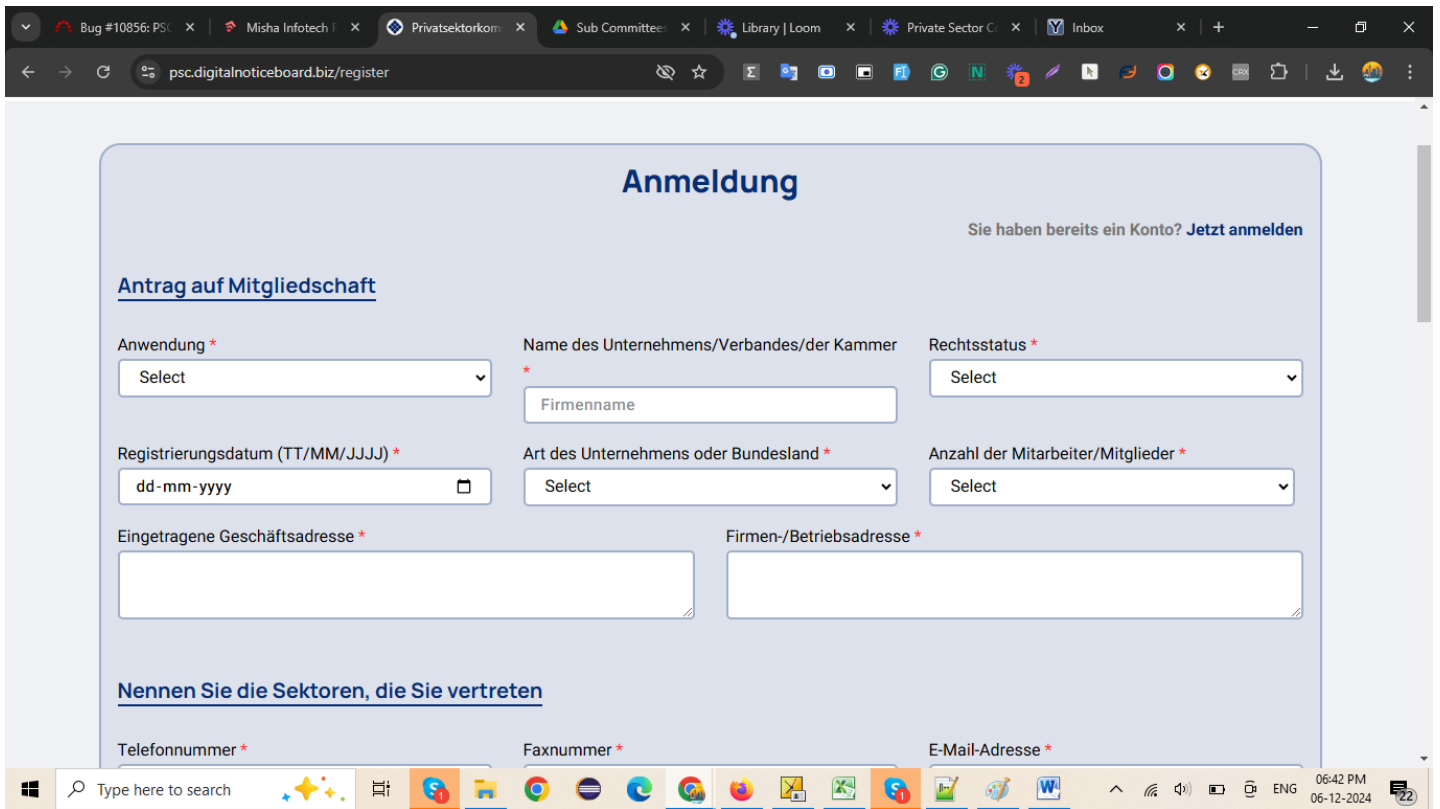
Bug #10856: PSC × Misha Infotech × Privatsektorkom × Sub Committees × Library | Loom × Private Sector C × Inbox × +

psc.digitalnoticeboard.biz/register

Anmeldung

Sie haben bereits ein Konto? Jetzt anmelden

Antrag auf Mitgliedschaft

Anwendung *
Select

Name des Unternehmens/Verbandes/der Kammer *
Firmenname

Rechtsstatus *
Select

Registrierungsdatum (TT/MM/JJJJ) *
dd-mm-yyyy

Art des Unternehmens oder Bundesland *
Select

Anzahl der Mitarbeiter/Mitglieder *
Select

Eingetragene Geschäftsadresse *

Firmen-/Betriebsadresse *

Nennen Sie die Sektoren, die Sie vertreten

Telefonnummer *

Faxnummer *

E-Mail-Adresse *

Type here to search

ENG 06:42 PM 06-12-2024 22